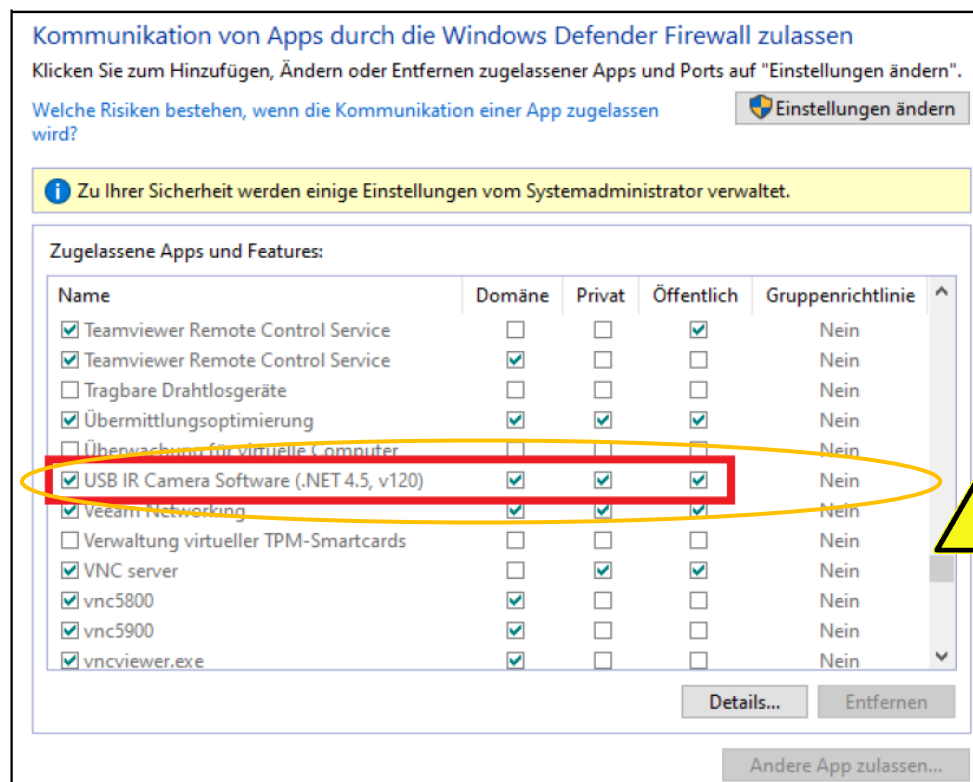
Kommunikation von Apps durch die Windows Defender Firewall zulassen

Klicken Sie zum Hinzufügen, Ändern oder Entfernen zugelassener Apps und Ports auf "Einstellungen ändern".

Welche Risiken bestehen, wenn die Kommunikation einer App zugelassen wird?

Einstellungen ändern

Zu Ihrer Sicherheit werden einige Einstellungen vom Systemadministrator verwaltet.

Zugelassene Apps und Features:

| Name | Domäne | Privat | Öffentlich | Gruppenrichtlinie |
|---|---|---|---|---|
| ☑ Teamviewer Remote Control Service | ☐ | ☐ | ☑ | Nein |
| ☑ Teamviewer Remote Control Service | ☑ | ☐ | ☐ | Nein |
| ☐ Tragbare Drahtlosgeräte | ☐ | ☐ | ☐ | Nein |
| ☑ Übermittlungsoptimierung | ☑ | ☑ | ☑ | Nein |
| ☐ Überwachung für virtuelle Computer | ☐ | ☐ | ☐ | Nein |
| ☑ USB IR Camera Software (.NET 4.5, v120) | ☑ | ☑ | ☑ | Nein |
| ☑ Veeam Networking | ☑ | ☑ | ☑ | Nein |
| ☐ Verwaltung virtueller TPM-Smartcards | ☐ | ☐ | ☐ | Nein |
| ☑ VNC server | ☐ | ☑ | ☑ | Nein |
| ☑ vnc5800 | ☑ | ☐ | ☐ | Nein |
| ☑ vnc5900 | ☑ | ☐ | ☐ | Nein |
| ☑ vncviewer.exe | ☑ | ☐ | ☐ | Nein |

Details... Entfernen

Andere App zulassen...